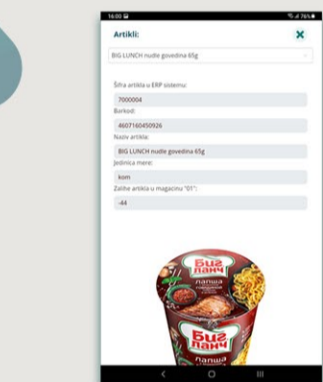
16:03
76%

Artikli:

BIG LUNCH nudle govedina 65g

Šifra artikla u ERP sistemu:

7000004

Barkod:

4607160450926

Naziv artikla:

BIG LUNCH nudle govedina 65g

Jedinica mere:

kom

Zalihe artikla u magacinu "01":

-44

Биг ланч

лапша

Биг ланч

лапша